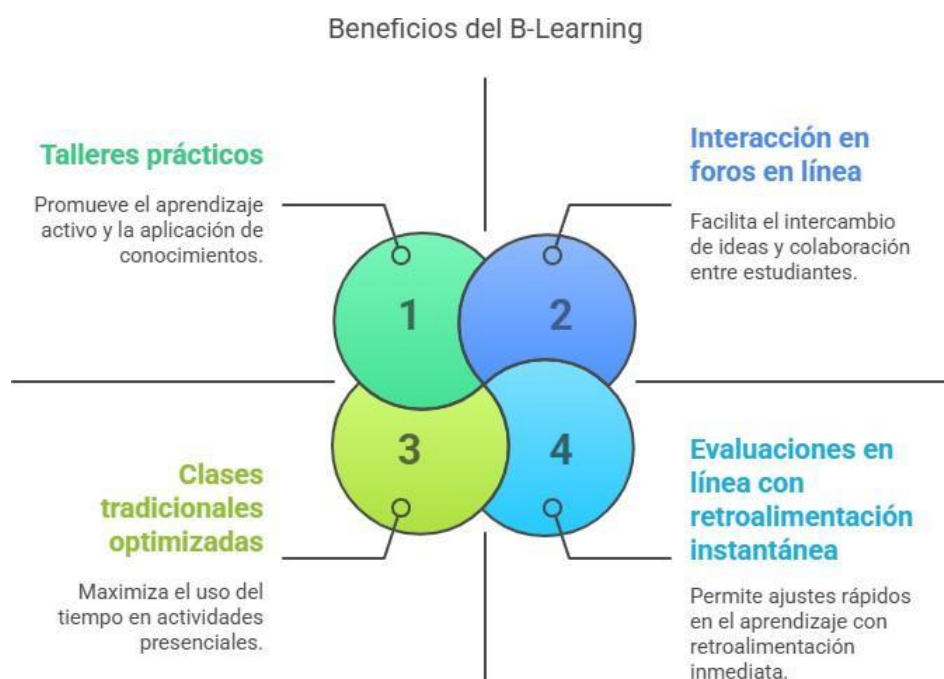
Beneficios del B-Learning

Talleres prácticos

Promueve el aprendizaje activo y la aplicación de conocimientos.

Interacción en foros en línea

Facilita el intercambio de ideas y colaboración entre estudiantes.

1

2

3

4

Clases tradicionales optimizadas

Maximiza el uso del tiempo en actividades presenciales.

Evaluaciones en línea con retroalimentación instantánea

Permite ajustes rápidos en el aprendizaje con retroalimentación inmediata.